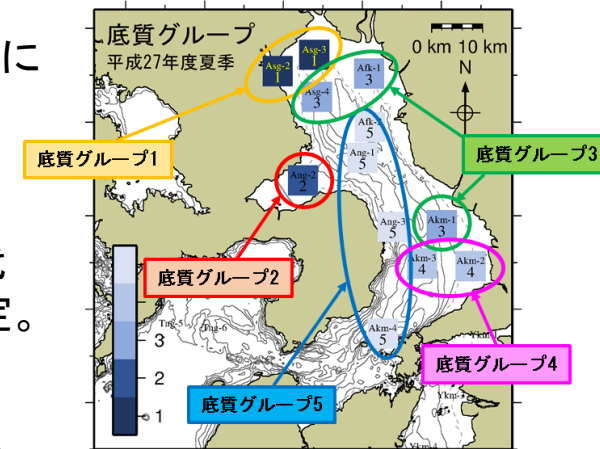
に

た
。

底質グループ
平成27年度夏季

0 km 10 km
N

Asg-2
1
Asg-3
1
Asg-4
3
Afk-1
3
Afk-2
5
Ang-1
5
Ang-2
2
Ang-3
5
Akm-1
3
Akm-3
4
Akm-2
4
Akm-4
5
Tng-5
Tng-6
Ykm-

3
2
1

底質グループ1
底質グループ2
底質グループ3
底質グループ4
底質グループ5